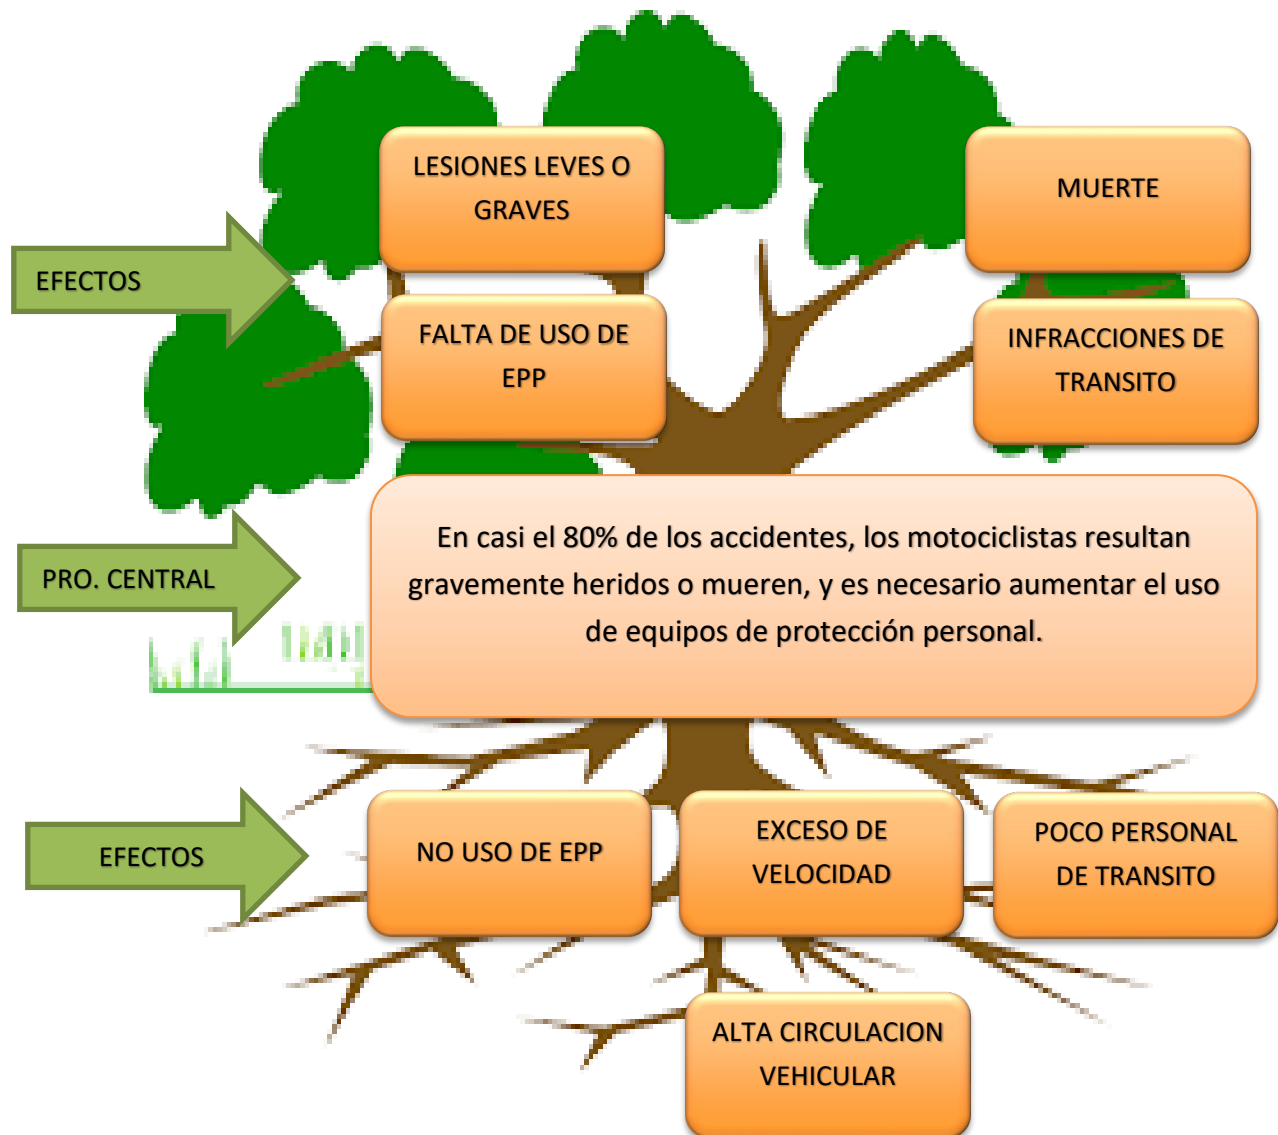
EFECTOS

LESIONES LEVES O GRAVES

MUERTE

FALTA DE USO DE EPP

INFRACCIONES DE TRANSITO

PRO. CENTRAL

En casi el 80% de los accidentes, los motociclistas resultan gravemente heridos o mueren, y es necesario aumentar el uso de equipos de protección personal.

EFECTOS

NO USO DE EPP

EXCESO DE VELOCIDAD

POCO PERSONAL DE TRANSITO

ALTA CIRCULACION VEHICULAR